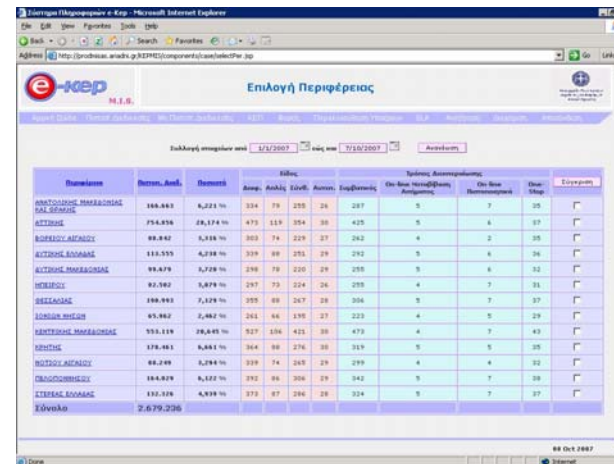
Σύστημα Πληροφοριών e-Kep - Microsoft Internet Explorer

File Edit View Favorites Tools Help

Back Search Favorites

Address http://prodnsias.aniadni.gr/KEPMIS/components/case/selectPer.jsp

Go Links

e-kep M.I.S.

Επιλογή Περιφέρειας

Συλλογή στοιχείων από 1/1/2007 έως και 7/10/2007 Ανανέωση

| Περιφέρεια | Πλήθος Αιτ. | Ποσοστό | Αιτησ. | Αιτήσ. | Συνθ. | Αυτεπ. | Συμβατικός | On-line Μεταβίβαση Αιτήματος | On-line Πιστοποιητικό | One-Stop | Σύγκριση |
|---|---|---|---|---|---|---|---|---|---|---|---|
| ΑΝΑΤΟΛΙΚΗΣ ΜΑΚΕΔΟΝΙΑΣ ΚΑΙ ΘΡΑΚΗΣ | 166.663 | 6,221 % | 334 | 79 | 255 | 26 | 287 | 5 | 7 | 35 | |
| ΑΤΤΙΚΗΣ | 754.856 | 28,174 % | 475 | 119 | 354 | 30 | 425 | 5 | 6 | 37 | |
| ΒΟΡΕΙΟΥ ΑΙΓΑΙΟΥ | 88.842 | 3,316 % | 303 | 74 | 229 | 27 | 262 | 4 | 2 | 35 | |
| ΔΥΤΙΚΗΣ ΕΛΛΑΔΑΣ | 113.555 | 4,238 % | 339 | 88 | 251 | 29 | 292 | 5 | 6 | 36 | |
| ΔΥΤΙΚΗΣ ΜΑΚΕΔΟΝΙΑΣ | 99.679 | 3,720 % | 298 | 78 | 220 | 29 | 255 | 5 | 6 | 32 | |
| ΗΠΕΙΡΟΥ | 92.582 | 3,879 % | 297 | 73 | 224 | 26 | 255 | 4 | 7 | 31 | |
| ΘΕΣΣΑΛΙΑΣ | 190.993 | 7,129 % | 355 | 88 | 267 | 28 | 306 | 5 | 7 | 37 | |
| ΙΟΝΙΩΝ ΝΗΣΩΝ | 65.962 | 2,462 % | 261 | 66 | 195 | 27 | 223 | 4 | 5 | 29 | |
| ΚΕΝΤΡΙΚΗΣ ΜΑΚΕΔΟΝΙΑΣ | 553.119 | 20,645 % | 527 | 106 | 421 | 30 | 473 | 4 | 7 | 43 | |
| ΚΡΗΤΗΣ | 178.461 | 6,661 % | 364 | 88 | 276 | 30 | 319 | 5 | 5 | 35 | |
| ΝΟΤΙΟΥ ΑΙΓΑΙΟΥ | 88.249 | 3,294 % | 339 | 74 | 265 | 29 | 299 | 4 | 4 | 32 | |
| ΠΕΛΟΠΟΝΝΗΣΟΥ | 164.829 | 6,152 % | 392 | 86 | 306 | 29 | 342 | 5 | 7 | 38 | |
| ΣΤΕΡΕΑΣ ΕΛΛΑΔΑΣ | 132.326 | 4,939 % | 373 | 87 | 286 | 28 | 324 | 5 | 7 | 37 | |
| Σύνολο | 2.679.236 | | | | | | | | | | |

08 Oct 2007

Done Internet